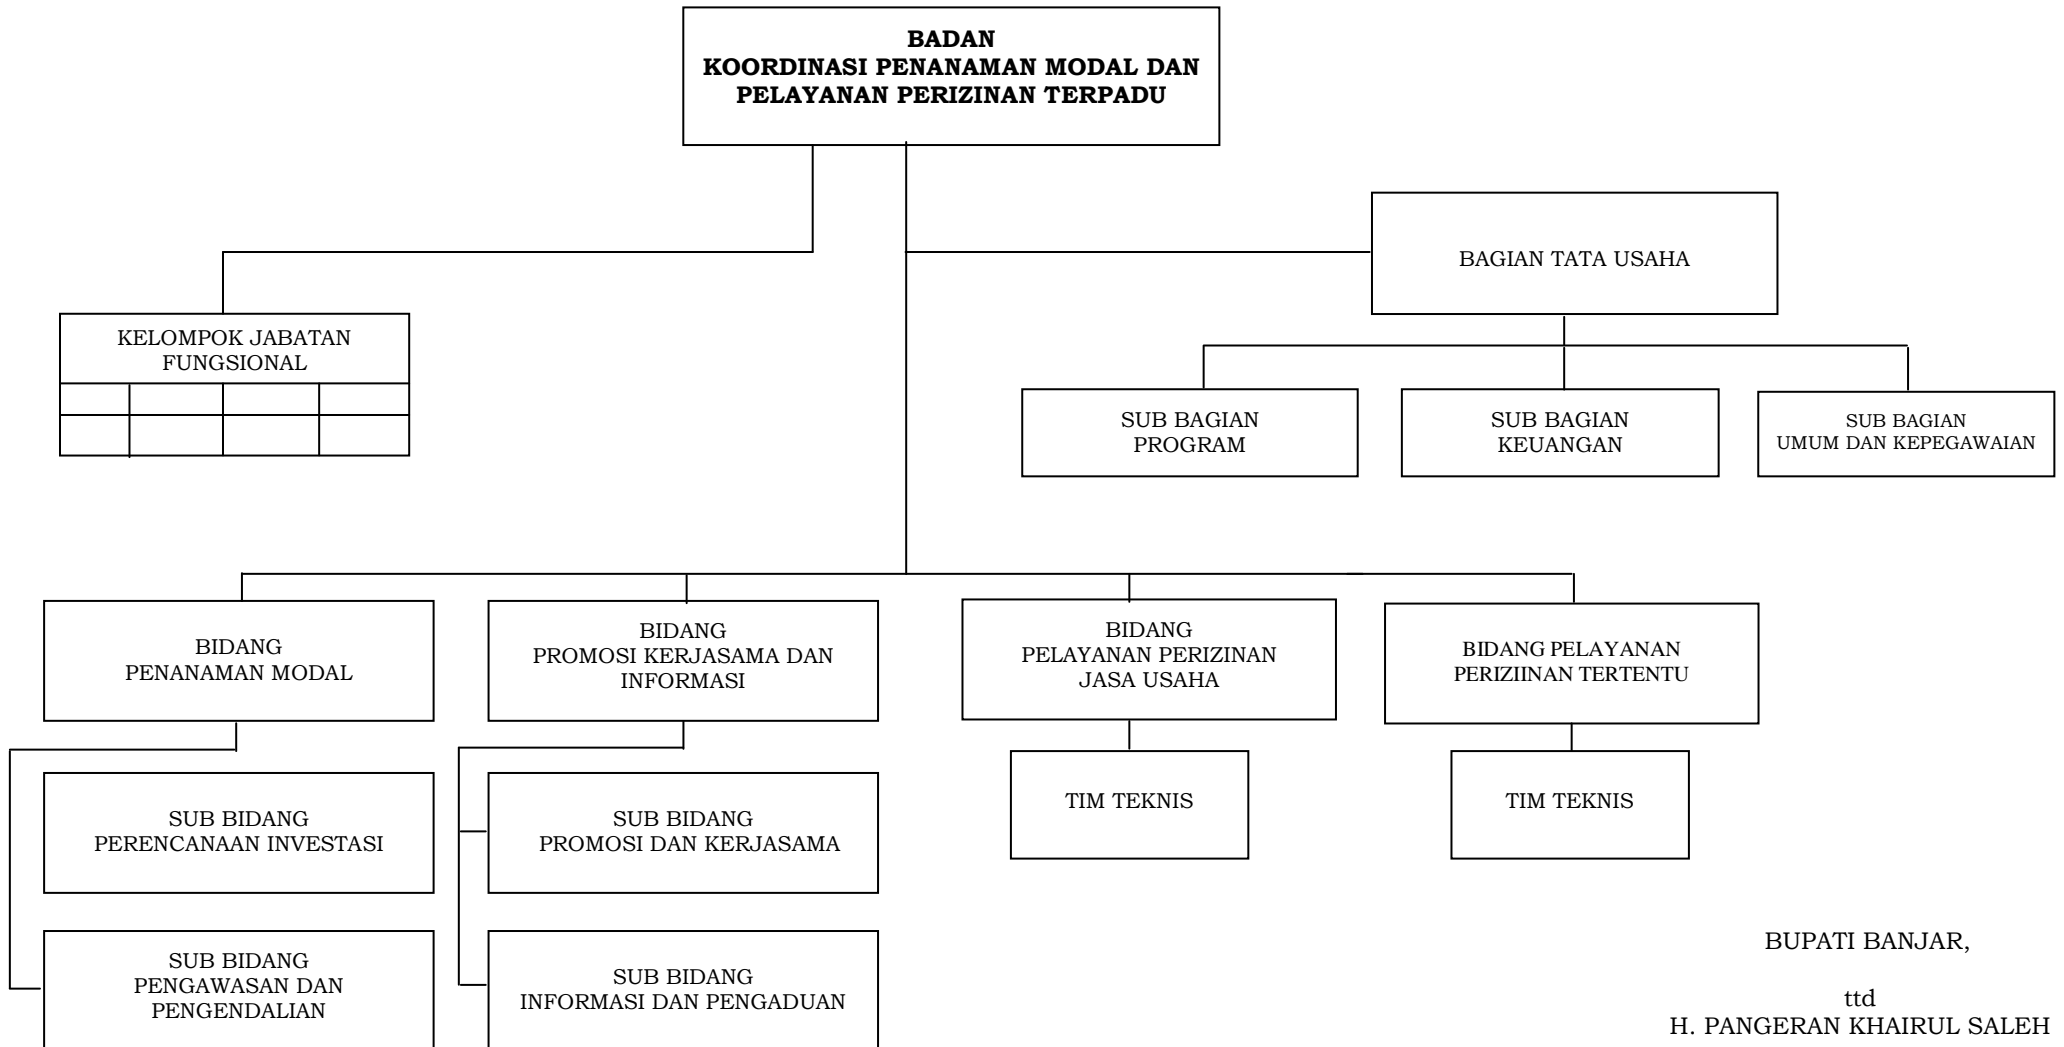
BADAN
KOORDINASI PENANAMAN MODAL DAN PELAYANAN PERIZINAN TERPADU

KELOMPOK JABATAN FUNGSIONAL

BAGIAN TATA USAHA

SUB BAGIAN PROGRAM

SUB BAGIAN KEUANGAN

SUB BAGIAN UMUM DAN KEPEGAWAIAN

BIDANG PENANAMAN MODAL

BIDANG PROMOSI KERJASAMA DAN INFORMASI

BIDANG PELAYANAN PERIZINAN JASA USAHA

BIDANG PELAYANAN PERIZIINAN TERTENTU

SUB BIDANG PERENCANAAN INVESTASI

SUB BIDANG PROMOSI DAN KERJASAMA

TIM TEKNIS

TIM TEKNIS

SUB BIDANG PENGAWASAN DAN PENGENDALIAN

SUB BIDANG INFORMASI DAN PENGADUAN

BUPATI BANJAR,

ttd
H. PANGERAN KHAIRUL SALEH